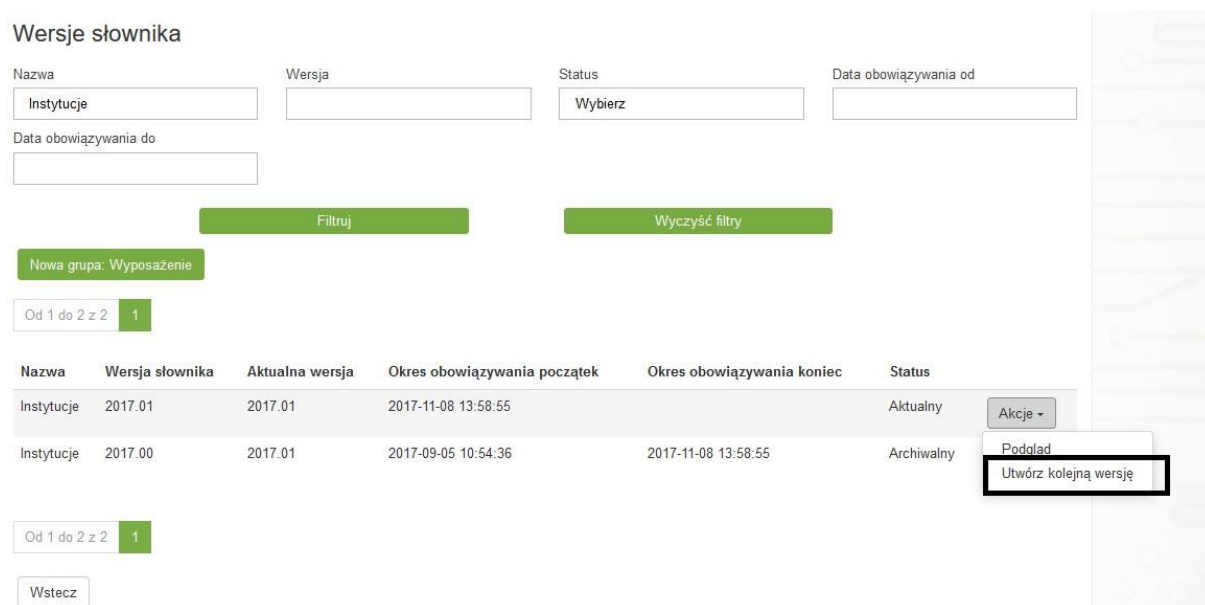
Wersje słownika

Nazwa
Instytucje

Wersja

Status
Wybierz

Data obowiązywania od

Data obowiązywania do

Filtruj

Wyczyść filtry

Nowa grupa: Wyposażenie

Od 1 do 2 z 2 1

| Nazwa | Wersja słownika | Aktualna wersja | Okres obowiązywania początek | Okres obowiązywania koniec | Status | |
|---|---|---|---|---|---|---|
| Instytucje | 2017.01 | 2017.01 | 2017-11-08 13:58:55 | | Aktualny | Akcje ▾ |
| Instytucje | 2017.00 | 2017.01 | 2017-09-05 10:54:36 | 2017-11-08 13:58:55 | Archiwalny | |

Podgląd
Utwórz kolejną wersję

Od 1 do 2 z 2 1

Wstecz